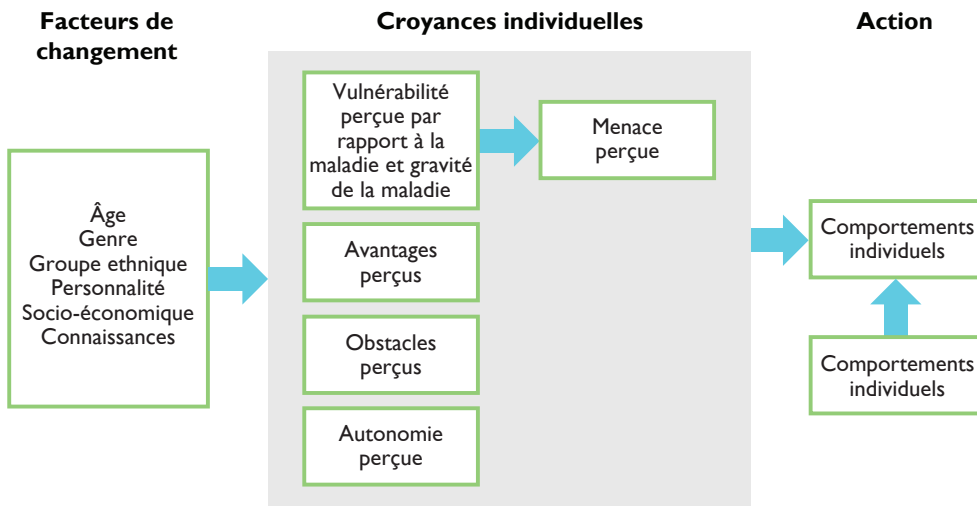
Facteurs de changement

Croyances individuelles

Action

Âge
Genre
Groupe ethnique
Personnalité
Socio-économique
Connaissances

Vulnérabilité perçue par rapport à la maladie et gravité de la maladie

Menace perçue

Avantages perçus

Obstacles perçus

Autonomie perçue

Comportements individuels

Comportements individuels